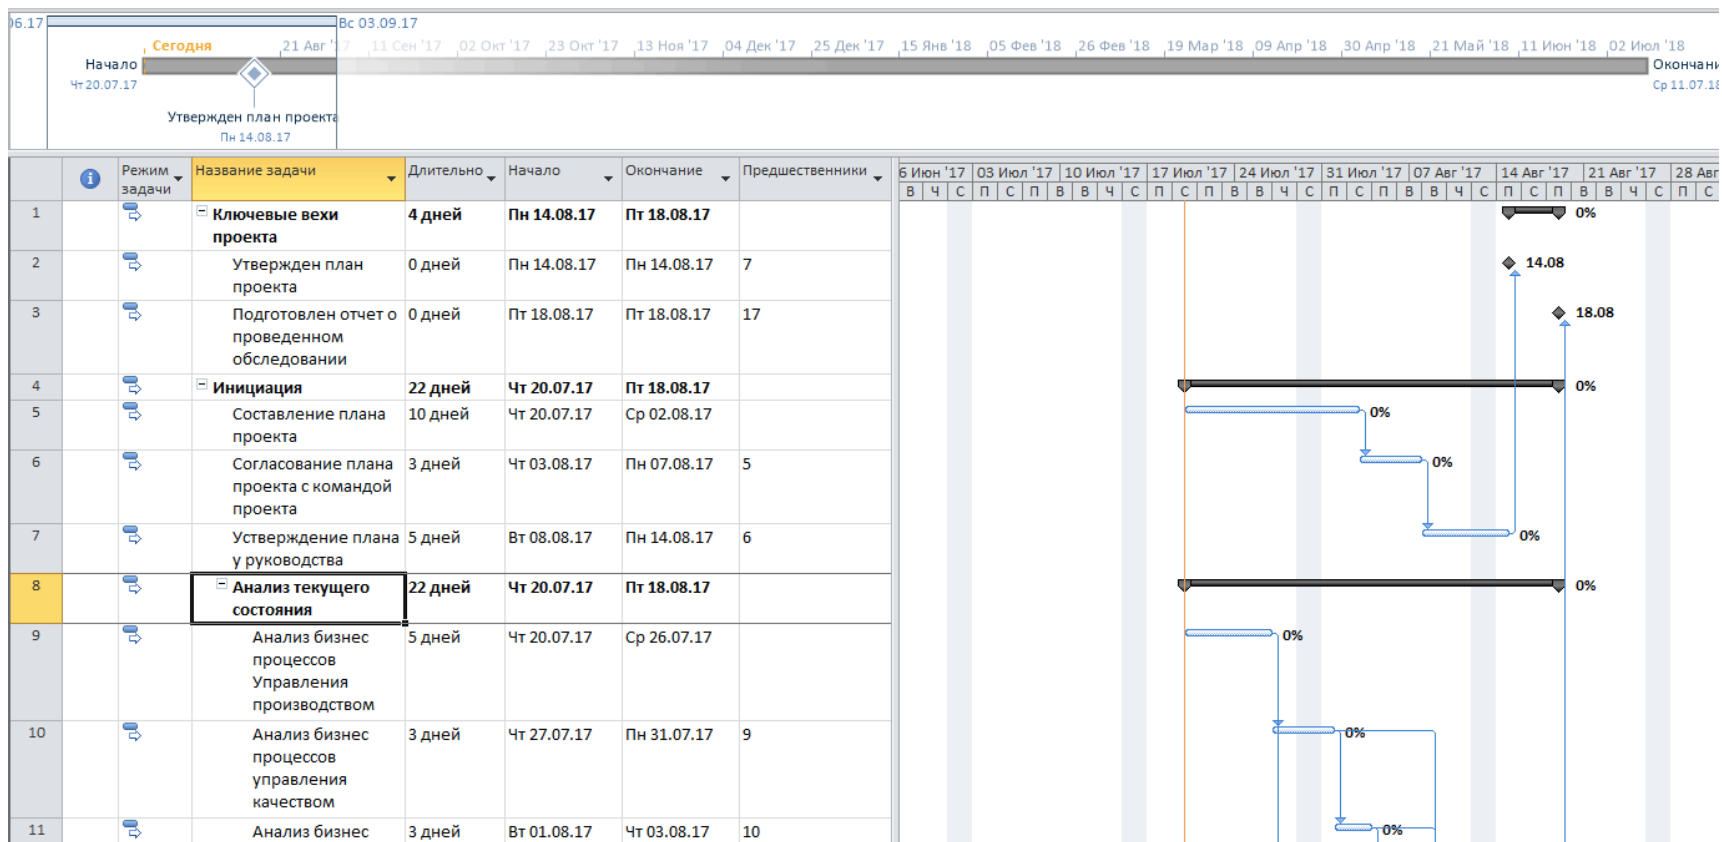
)6.17 Вс 03.09.17

Сегодня 21 Авг '17 11 Сен '17 02 Окт '17 23 Окт '17 13 Ноя '17 04 Дек '17 25 Дек '17 15 Янв '18 05 Фев '18 26 Фев '18 19 Мар '18 09 Апр '18 30 Апр '18 21 Май '18 11 Июн '18 02 Июл '18

Начало Чт 20.07.17

Окончани Ср 11.07.18

Утвержден план проекта Пн 14.08.17

| | Режим задачи | Название задачи | Длительно | Начало | Окончание | Предшественники |
|---|---|---|---|---|---|---|
| 1 | | Ключевые вехи проекта | 4 дней | Пн 14.08.17 | Пт 18.08.17 | |
| 2 | | Утвержден план проекта | 0 дней | Пн 14.08.17 | Пн 14.08.17 | 7 |
| 3 | | Подготовлен отчет о проведенном обследовании | 0 дней | Пт 18.08.17 | Пт 18.08.17 | 17 |
| 4 | | Инициация | 22 дней | Чт 20.07.17 | Пт 18.08.17 | |
| 5 | | Составление плана проекта | 10 дней | Чт 20.07.17 | Ср 02.08.17 | |
| 6 | | Согласование плана проекта с командой проекта | 3 дней | Чт 03.08.17 | Пн 07.08.17 | 5 |
| 7 | | Устверждение плана у руководства | 5 дней | Вт 08.08.17 | Пн 14.08.17 | 6 |
| 8 | | Анализ текущего состояния | 22 дней | Чт 20.07.17 | Пт 18.08.17 | |
| 9 | | Анализ бизнес процессов Управления производством | 5 дней | Чт 20.07.17 | Ср 26.07.17 | |
| 10 | | Анализ бизнес процессов управления качеством | 3 дней | Чт 27.07.17 | Пн 31.07.17 | 9 |
| 11 | | Анализ бизнес | 3 дней | Вт 01.08.17 | Чт 03.08.17 | 10 |

6 Июн '17 03 Июл '17 10 Июл '17 17 Июл '17 24 Июл '17 31 Июл '17 07 Авг '17 14 Авг '17 21 Авг '17 28 Авг
В Ч С П С П В В Ч С П С П В В Ч С П С П В В Ч С П С П

0% 14.08 18.08 0% 0% 0% 0% 0% 0% 0% 0%